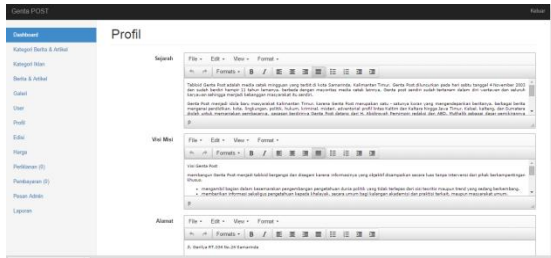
Genta POST

Keluar

Dashboard

Kategori Berita & Artikel

Kategori Iklan

Berita & Artikel

Galeri

User

Profil

Edisi

Harga

Pemesanan (0)

Pembayaran (0)

Pesan Admin

Laporan

Profil

Sejarah

File Edit View Format

Formats B I

Tabloid Genta Post adalah media mingguan yang terbit di kota Samarinda, Kalimantan Timur. Genta Post diluncurkan pada hari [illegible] tanggal 4 November 2002 dan sudah berdiri hampir 11 tahun lamanya. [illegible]

Genta Post menjadi tabloid baru masyarakat Kalimantan Timur, karena Genta Post merupakan satu-satunya koran yang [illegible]

p

Visi Misi

File Edit View Format

Formats B I

Visi Genta Post

membangun Genta Post menjadi tabloid terpercaya dan disegani karena informasinya yang objektif disampaikan secara lugas tanpa intervensi dari pihak berkepentingan. Misi

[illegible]

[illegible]

Alamat

File Edit View Format

Formats B I

Jl. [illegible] RT.034 No.29 Samarinda